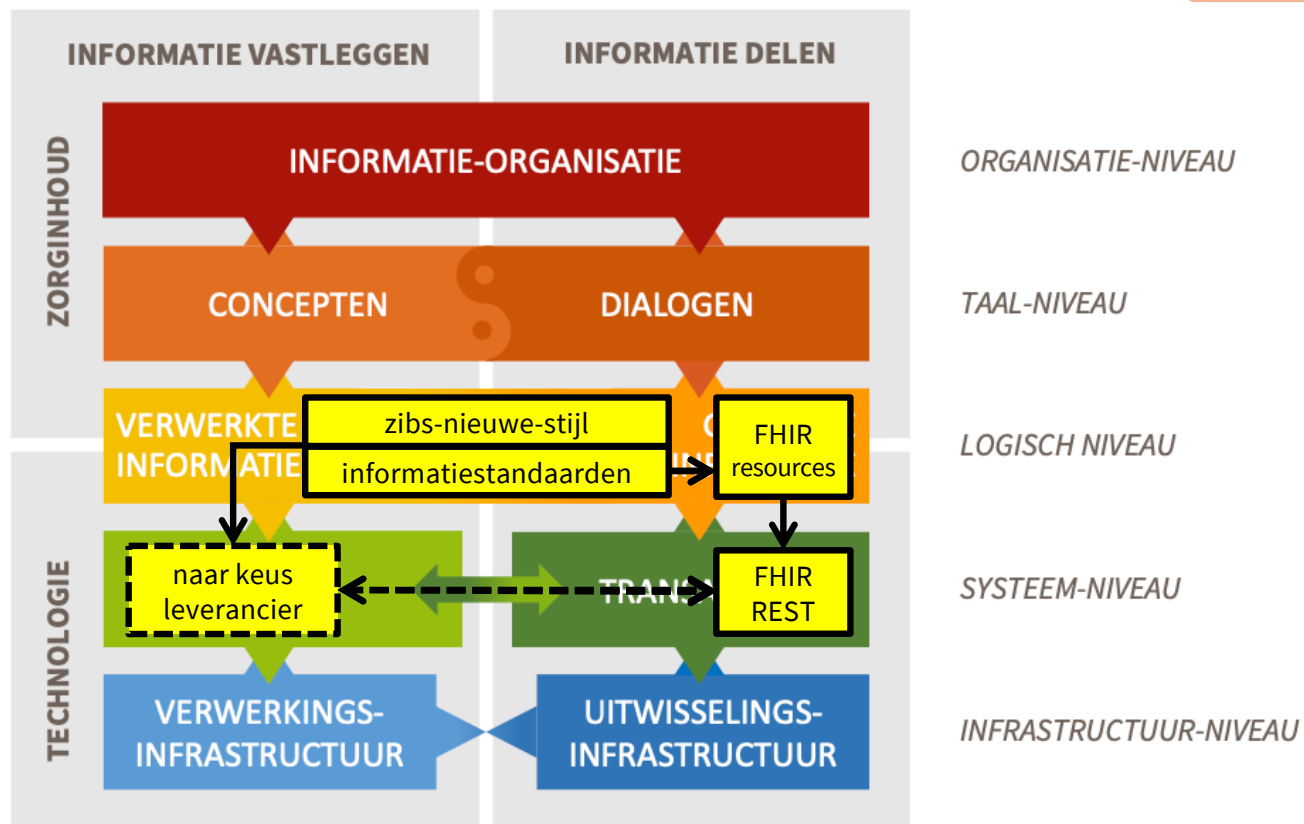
INFORMATIE VASTLEGGEN

INFORMATIE DELEN

ZORGINHOUD

INFORMATIE-ORGANISATIE

ORGANISATIE-NIVEAU

CONCEPTEN

DIALOGEN

TAAL-NIVEAU

VERWERKTE INFORMATIE

zibs-nieuwe-stijl

informatiestandaarden

FHIR resources

LOGISCH NIVEAU

TECHNOLOGIE

naar keus leverancier

TRANS

FHIR REST

SYSTEEM-NIVEAU

VERWERKINGS-INFRASTRUCTUUR

UITWISSELINGS-INFRASTRUCTUUR

INFRASTRUCTUUR-NIVEAU